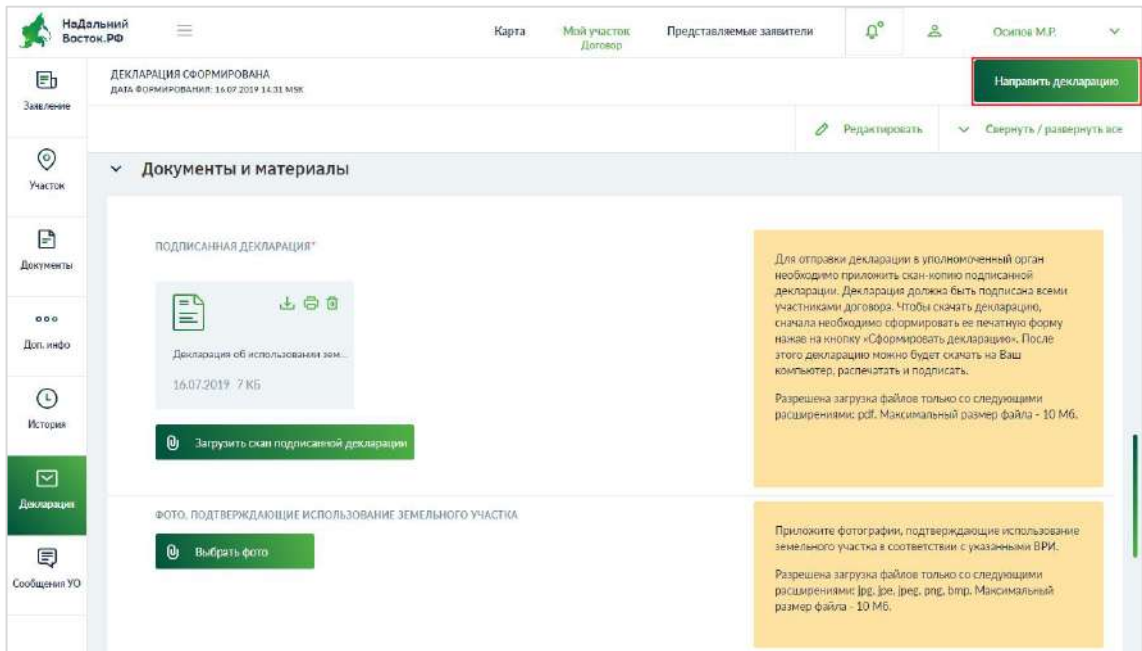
НаДальний Восток.РФ

Карта
Мой участок
Договор
Представляемые заявители
Осипов М.Р.

Заявление
Участок
Документы
Доп. инфо
История
Декларация
Сообщения УО

ДЕКЛАРАЦИЯ СФОРМИРОВАНА
ДАТА ФОРМИРОВАНИЯ: 16.07.2019 14:31 MSK

Направить декларацию

Редактировать
Свернуть / развернуть все

Документы и материалы

ПОДПИСАННАЯ ДЕКЛАРАЦИЯ*

Декларация об использовании зем...
16.07.2019 7 КБ

Загрузить скан подписанной декларации

Для отправки декларации в уполномоченный орган необходимо приложить скан-копию подписанной декларации. Декларация должна быть подписана всеми участниками договора. Чтобы скачать декларацию, сначала необходимо сформировать ее печатную форму нажав на кнопку «Сформировать декларацию». После этого декларацию можно будет скачать на Ваш компьютер, распечатать и подписать.

Разрешена загрузка файлов только со следующими расширениями: pdf. Максимальный размер файла - 10 Мб.

ФОТО, ПОДТВЕРЖДАЮЩИЕ ИСПОЛЬЗОВАНИЕ ЗЕМЕЛЬНОГО УЧАСТКА

Выбрать фото

Приложите фотографии, подтверждающие использование земельного участка в соответствии с указанными ВРИ.

Разрешена загрузка файлов только со следующими расширениями: jpg, jpe, jpeg, png, bmp. Максимальный размер файла - 10 Мб.